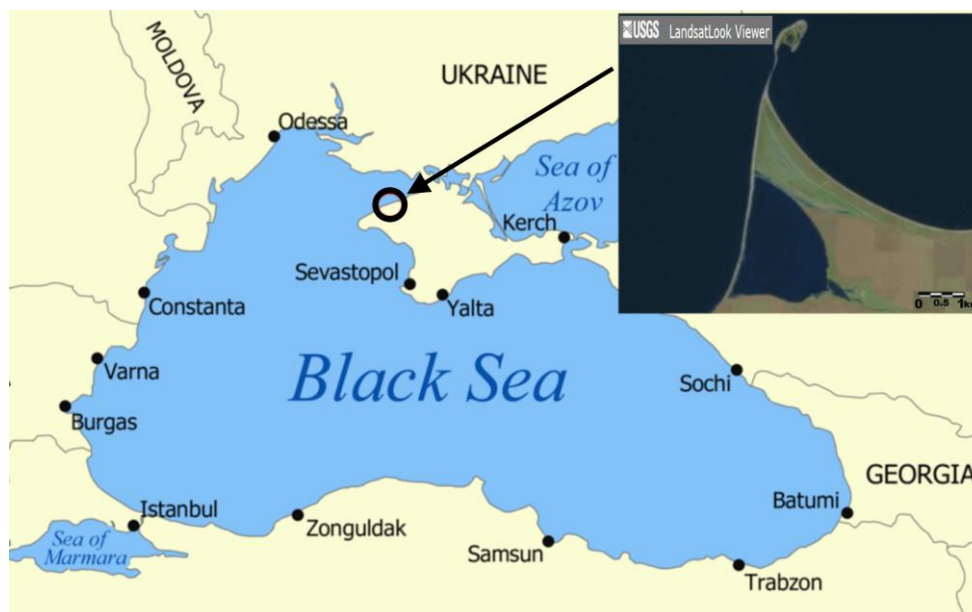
MOLDOVA

UKRAINE

USGS LandsatLook Viewer

0 0.5 1km

Odessa

Sea of Azov

Kerch

Sevastopol

Yalta

Constanta

Varna

Black Sea

Sochi

Burgas

GEORGIA

Batumi

Istanbul

Zonguldak

Samsun

Trabzon

Sea of Marmara